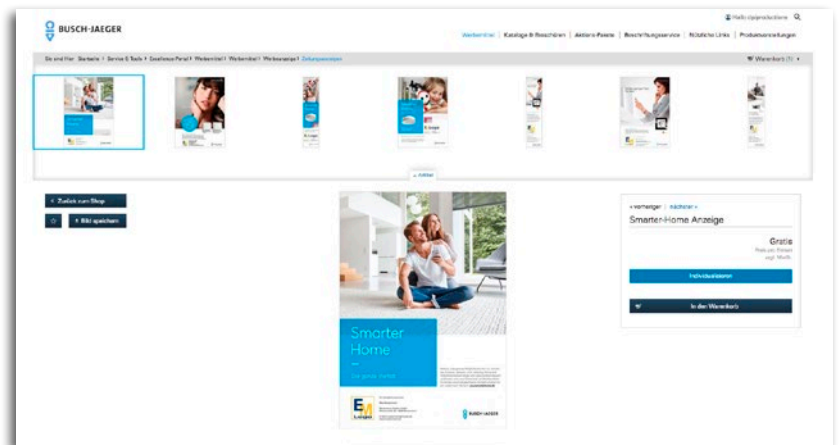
BUSCH-JAEGER

Hallo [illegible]

Werbemittel | Kataloge & Broschüren | Aktions-Pakete | Beschriftungsservice | Nützliche Links | Produktvorstellungen

Sie sind hier: Startseite > Service & Tools > Excellence Portal > Werbemittel > Werbemittel > Werbeanzeige > Zeitungsanzeigen

Warenkorb (1)

Zurück zum Shop

Bild speichern

« vorheriger | nächster »

Smarter-Home Anzeige

Gratis

Individualisieren

In den Warenkorb

Smarter Home

BUSCH-JAEGER